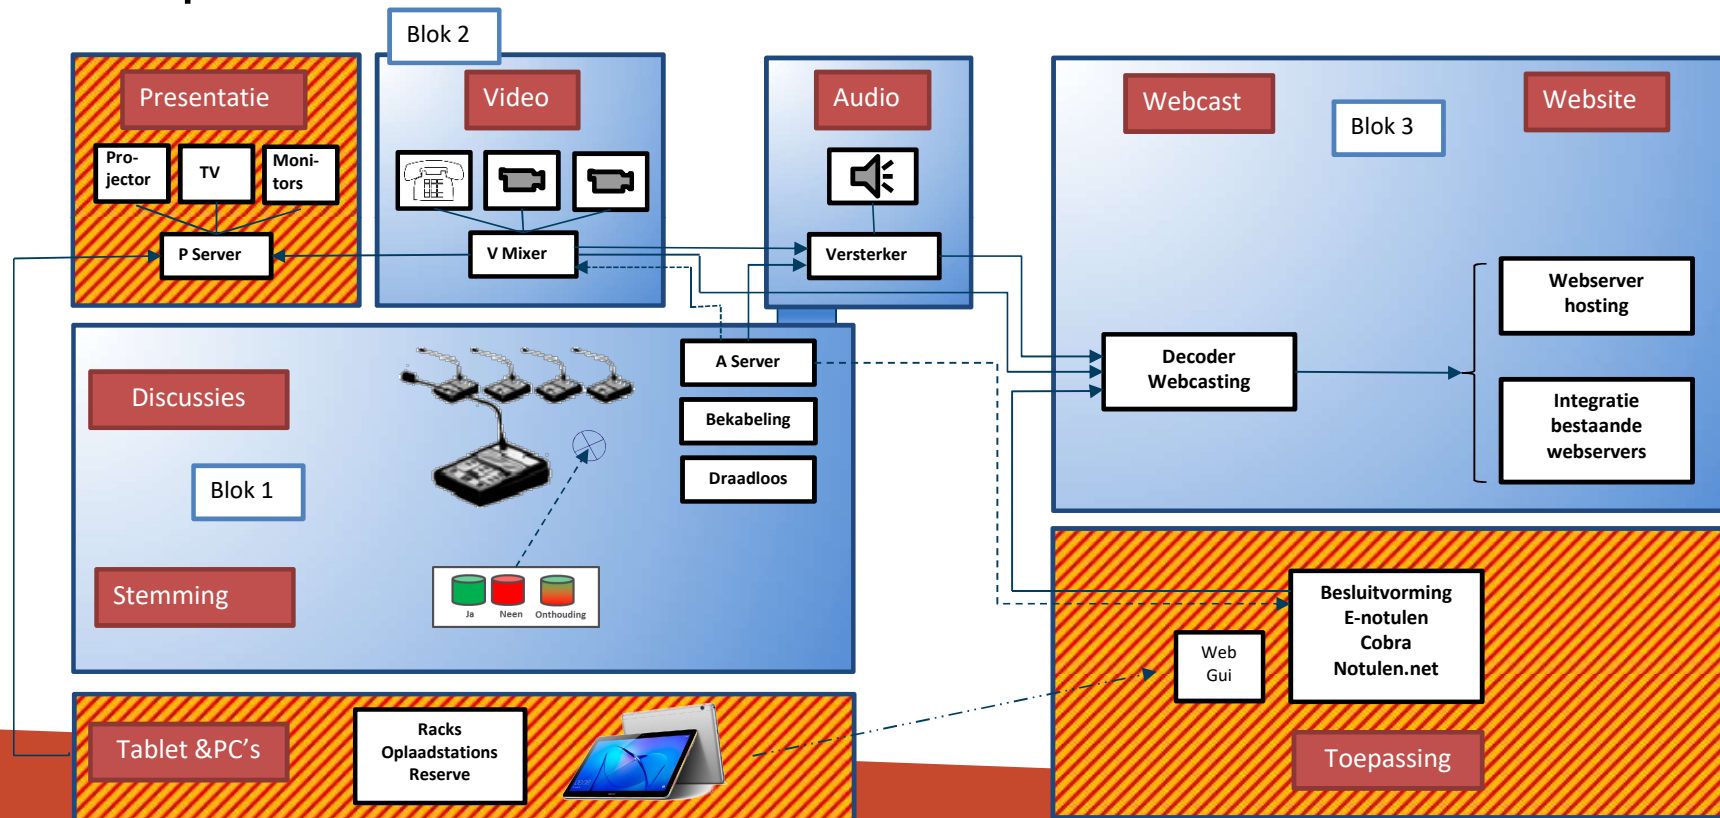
Blok 2

Presentatie

Pro-jector

TV

Moni-tors

P Server

Video

V Mixer

Audio

Versterker

Webcast

Blok 3

Website

Webserver hosting

Decoder Webcasting

Integratie bestaande webservers

A Server

Bekabeling

Draadloos

Discussies

Blok 1

Stemming

Ja

Neen

Onthouding

Besluitvorming E-notulen Cobra Notulen.net

Web Gui

Toepassing

Tablet &PC's

Racks Opladstations Reserve